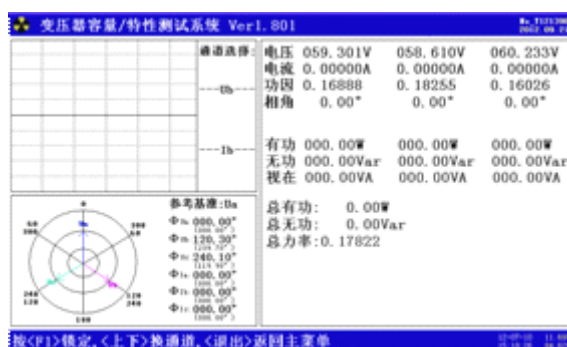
变压器容量/特性测试系统 Ver1.801

通道选择:
---Ub---
---Ib---

电压 059.301V 058.610V 060.233V
电流 0.00000A 0.00000A 0.00000A
功因 0.16888 0.18255 0.16026
相角 0.00° 0.00° 0.00°

有功 000.00W 000.00W 000.00W
无功 000.00Var 000.00Var 000.00Var
视在 000.00VA 000.00VA 000.00VA

参考基准:Ua
$\Phi$Ua 000.00°
$\Phi$Ub 120.30°
$\Phi$Uc 240.10°
$\Phi$Ia 000.00°
$\Phi$Ib 000.00°
$\Phi$Ic 000.00°

总有功: 0.00W
总无功: 0.00Var
总力率:0.17822

按<F1>锁定,<上下>换通道,<退出>返回主菜单